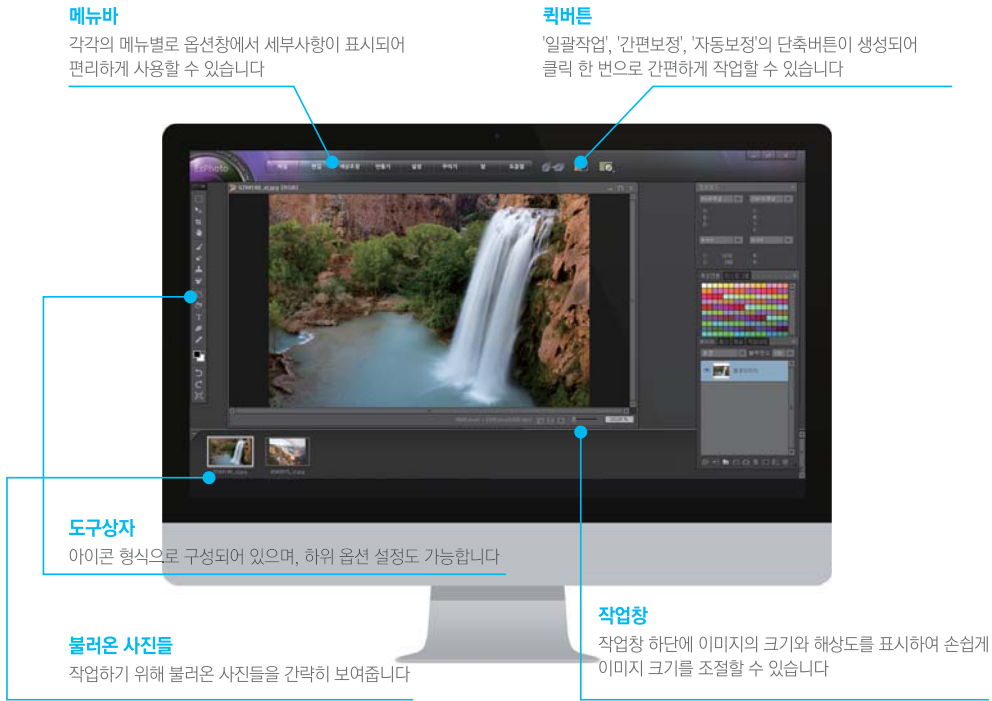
메뉴바
각각의 메뉴별로 옵션창에서 세부사항이 표시되어 편리하게 사용할 수 있습니다

퀵버튼
'일괄작업', '간편보정', '자동보정'의 단축버튼이 생성되어 클릭 한 번으로 간편하게 작업할 수 있습니다

EzPhoto

도구상자
아이콘 형식으로 구성되어 있으며, 하위 옵션 설정도 가능합니다

작업창
작업창 하단에 이미지의 크기와 해상도를 표시하여 손쉽게 이미지 크기를 조절할 수 있습니다

불러온 사진들
작업하기 위해 불러온 사진들을 간략히 보여줍니다